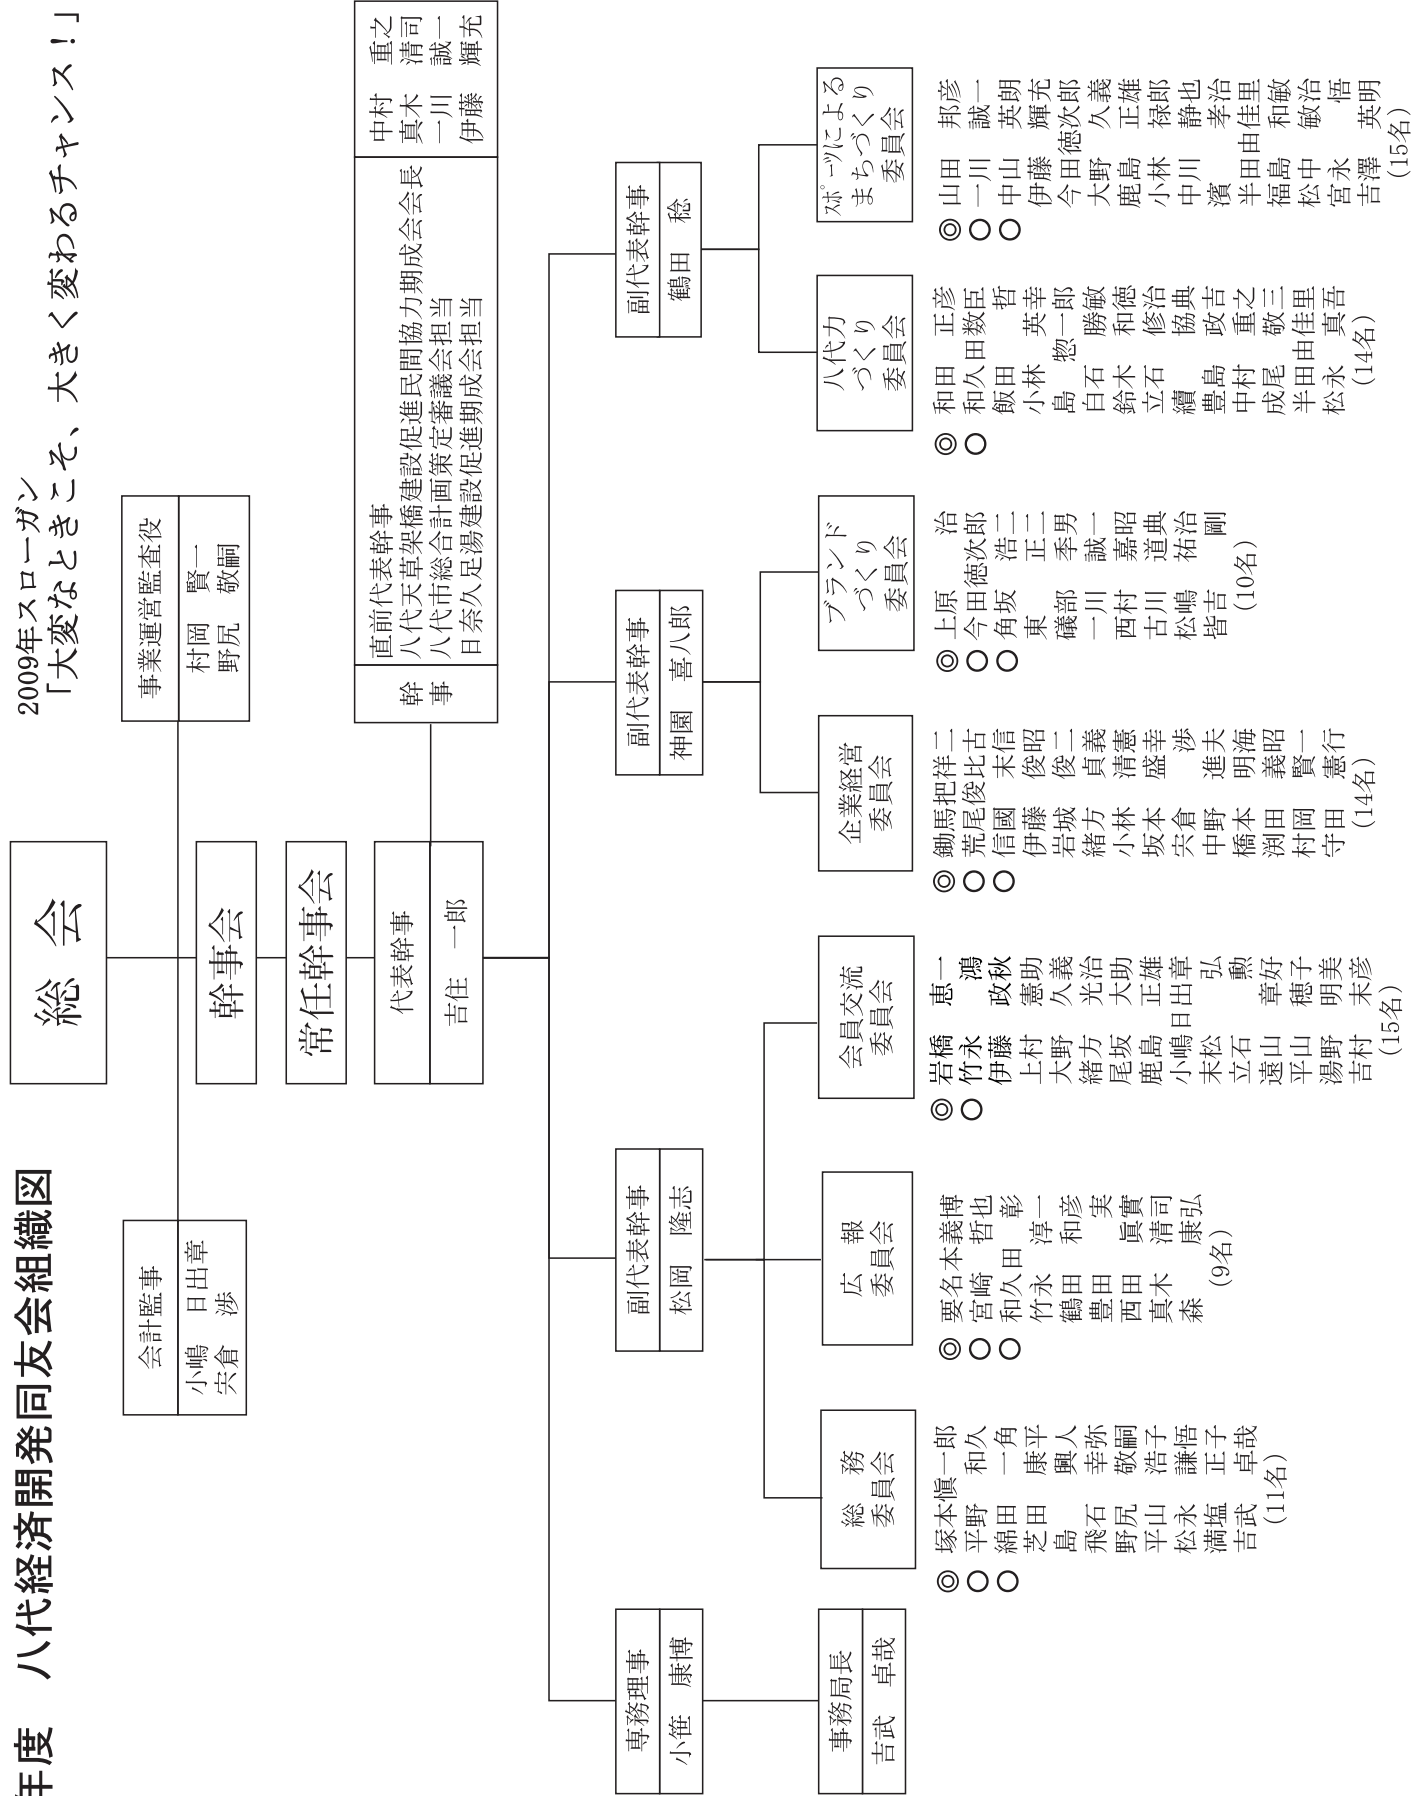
年度　八代経済開発同友会組織図

2009年スローガン
「大変なときこそ、大きく変わるチャンス！」

総会

会計監事
小嶋　日出章
宍倉　渉

事業運営監査役
村岡　賢一
野尻　敬嗣

幹事会

常任幹事会

代表幹事
吉住　一郎

幹事
直前代表幹事　中村　重之
八代天草架橋建設促進民間協力期成会会長　真木　清司
八代市総合計画策定審議会担当　一川　誠一
日奈久足湯建設促進期成会担当　伊藤　輝充

専務理事
小笹　康博

事務局長
吉武　卓哉

副代表幹事
松岡　隆志

副代表幹事
神園　喜八郎

副代表幹事
鶴田　稔

総務委員会
◎塚本愼一郎
○平野　和久
○綿田　一角
芝田　康平
島　興人
飛石　幸弥
野尻　敬嗣
平山　浩子
松永　謙悟
満塩　正子
吉武　卓哉
（11名）

広報委員会
◎要名本義博
○宮崎　哲也
○和久田　彰
竹永　淳一
鶴田　和彦
豊田　実
西田　眞實
真木　清司
森　康弘
（9名）

会員交流委員会
◎岩橋　恵一
○竹永　鴻
伊藤　政秋
上村　憲助
大野　久義
緒方　光治
尾坂　大助
鹿島　正雄
小嶋日出章
末松　弘
立石　勲
遠山　章好
平山　穂子
湯野　明美
吉村　末彦
（15名）

企業経営委員会
◎鋤馬把祥二
○荒尾俊比古
○信國　末信
伊藤　俊昭
岩城　俊二
緒方　貞義
小林　清憲
坂本　盛幸
宍倉　渉
中野　進夫
橋本　明海
渕田　義昭
村岡　賢一
守田　憲行
（14名）

ブランドづくり委員会
◎上原　治
○今田徳次郎
○角坂　浩二
東　正二
礒部　季男
一川　誠一
西村　嘉昭
古川　道典
松嶋　祐治
皆吉　剛
（10名）

八代力づくり委員会
◎和田　正彦
○和久田数臣
飯田　哲
小林　英幸
島　惣一郎
白石　勝敏
鈴木　和徳
立石　修治
續　協典
豊島　政吉
中村　重之
成尾　敬二
半田由佳里
松永　真吾
（14名）

スポーツによるまちづくり委員会
◎山田　邦彦
○一川　誠一
○中山　英朗
伊藤　輝充
今田徳次郎
大野　久義
鹿島　正雄
小林　禄郎
中川　静也
濱　孝治
半田由佳里
福島　和敏
松中　敏治
宮永　悟
吉澤　英明
（15名）